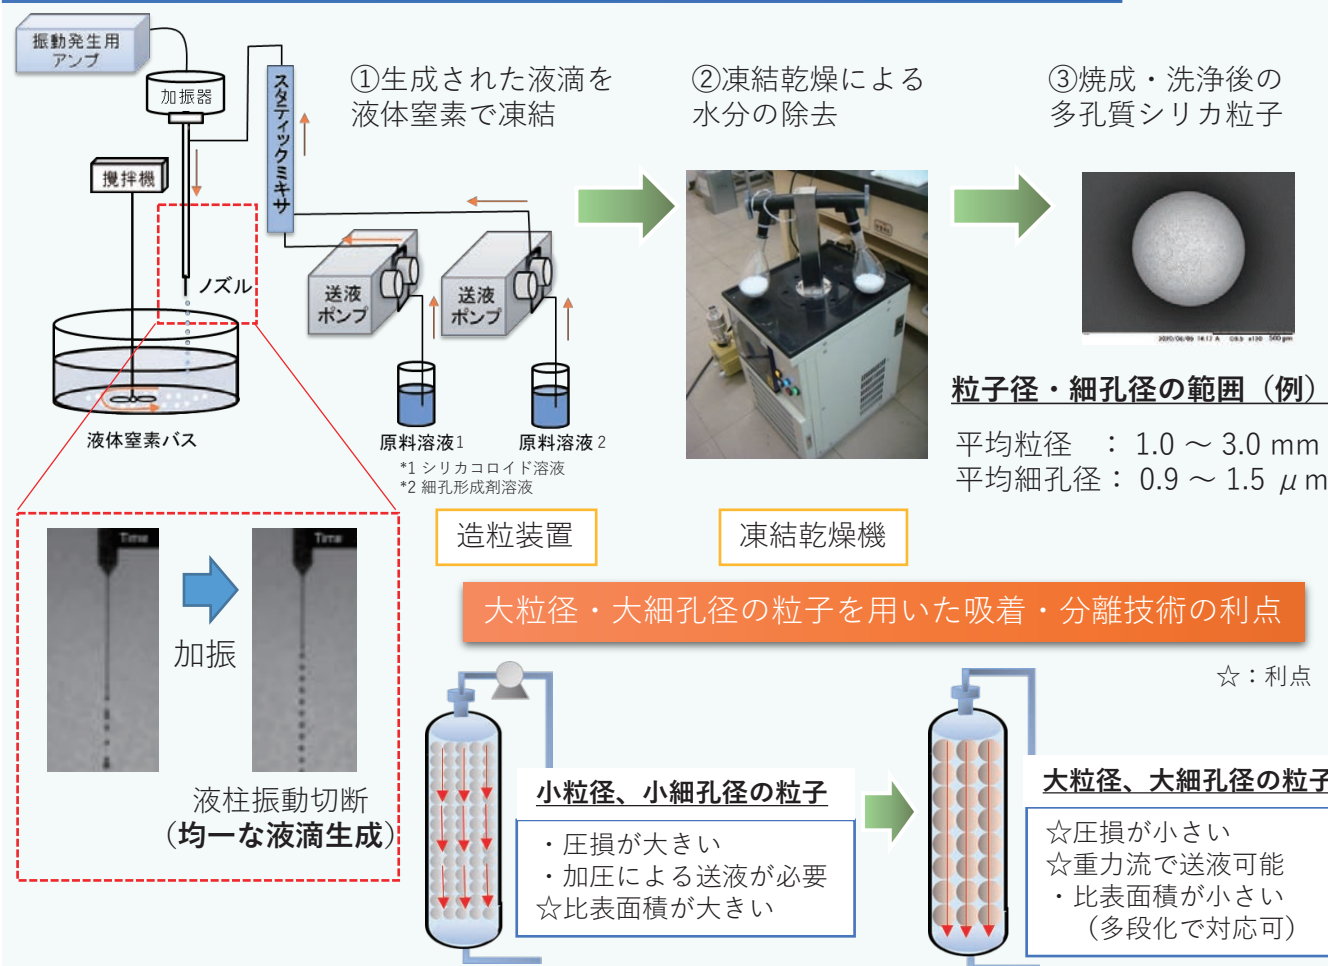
振動発生用アンプ

加振器

スタティックミキサ

攪拌機

ノズル

液体窒素バス

送液ポンプ

送液ポンプ

原料溶液1

原料溶液2

*1 シリカコロイド溶液
*2 細孔形成剤溶液

①生成された液滴を液体窒素で凍結

②凍結乾燥による水分の除去

③焼成・洗浄後の多孔質シリカ粒子

粒子径・細孔径の範囲（例）

平均粒径　：1.0 ～ 3.0 mm
平均細孔径：0.9 ～ 1.5 $\mu$m

造粒装置

凍結乾燥機

Time

Time

加振

液柱振動切断
（均一な液滴生成）

大粒径・大細孔径の粒子を用いた吸着・分離技術の利点

☆：利点

小粒径、小細孔径の粒子

・圧損が大きい
・加圧による送液が必要
☆比表面積が大きい

大粒径、大細孔径の粒子

☆圧損が小さい
☆重力流で送液可能
・比表面積が小さい
（多段化で対応可）